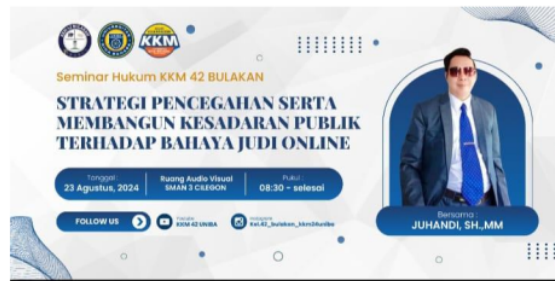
KKM

Seminar Hukum KKM 42 BULAKAN

STRATEGI PENCEGAHAN SERTA MEMBANGUN KESADARAN PUBLIK TERHADAP BAHAYA JUDI ONLINE

Tanggal :
23 Agustus, 2024

Ruang Audio Visual
SMAN 3 CILEGON

Pukul :
08:30 - selesai

FOLLOW US

Youtube
KKM 42 UNIBA

Instagram
kel.42_bulakan_kkm24uniba

Bersama :
JUHANDI, SH.,MM